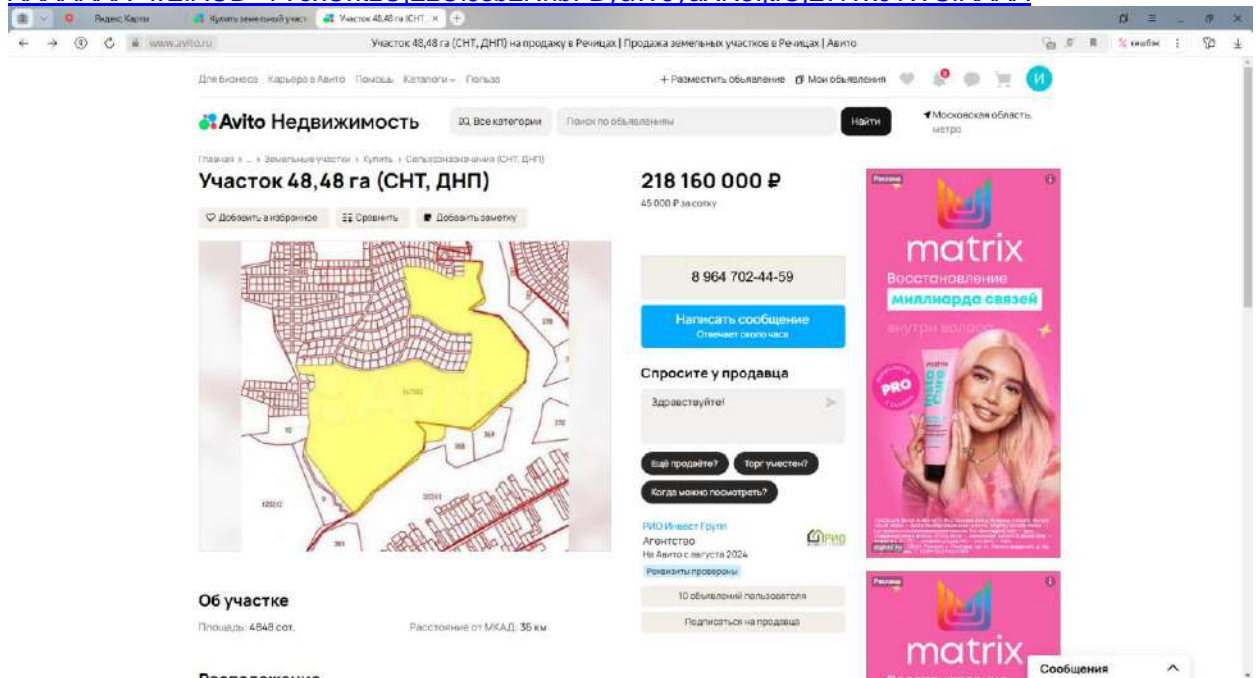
Яндекс Карты | Купить земельный участ | Участок 48,48 га (СНТ

www.avito.ru | Участок 48,48 га (СНТ, ДНП) на продажу в Речицах | Продажа земельных участков в Речицах | Авито | кешбэк

Для бизнеса | Карьера в Авито | Помощь | Каталоги | Польза | + Разместить объявление | Мои объявления | И

Avito Недвижимость | Все категории | Поиск по объявлениям | Найти | Московская область, метро

Главная › ... › Земельные участки › Купить › Сельхозназначения (СНТ, ДНП)

Участок 48,48 га (СНТ, ДНП)

Добавить в избранное | Сравнить | Добавить заметку

218 160 000 ₽

45 000 ₽ за сотку

8 964 702-44-59

Написать сообщение
Отвечает около часа

Спросите у продавца

Здравствуйте!

Ещё продаёте? | Торг уместен? | Когда можно посмотреть?

РИО Инвест Групп
Агентство
На Авито с августа 2024
Реквизиты проверены

10 объявлений пользователя

Подписаться на продавца

Об участке

Площадь: 4848 сот.

Расстояние от МКАД: 35 км

Реклама
matrix
Восстановление
миллиарда связей
внутри волоса

Реклама
matrix

Сообщения